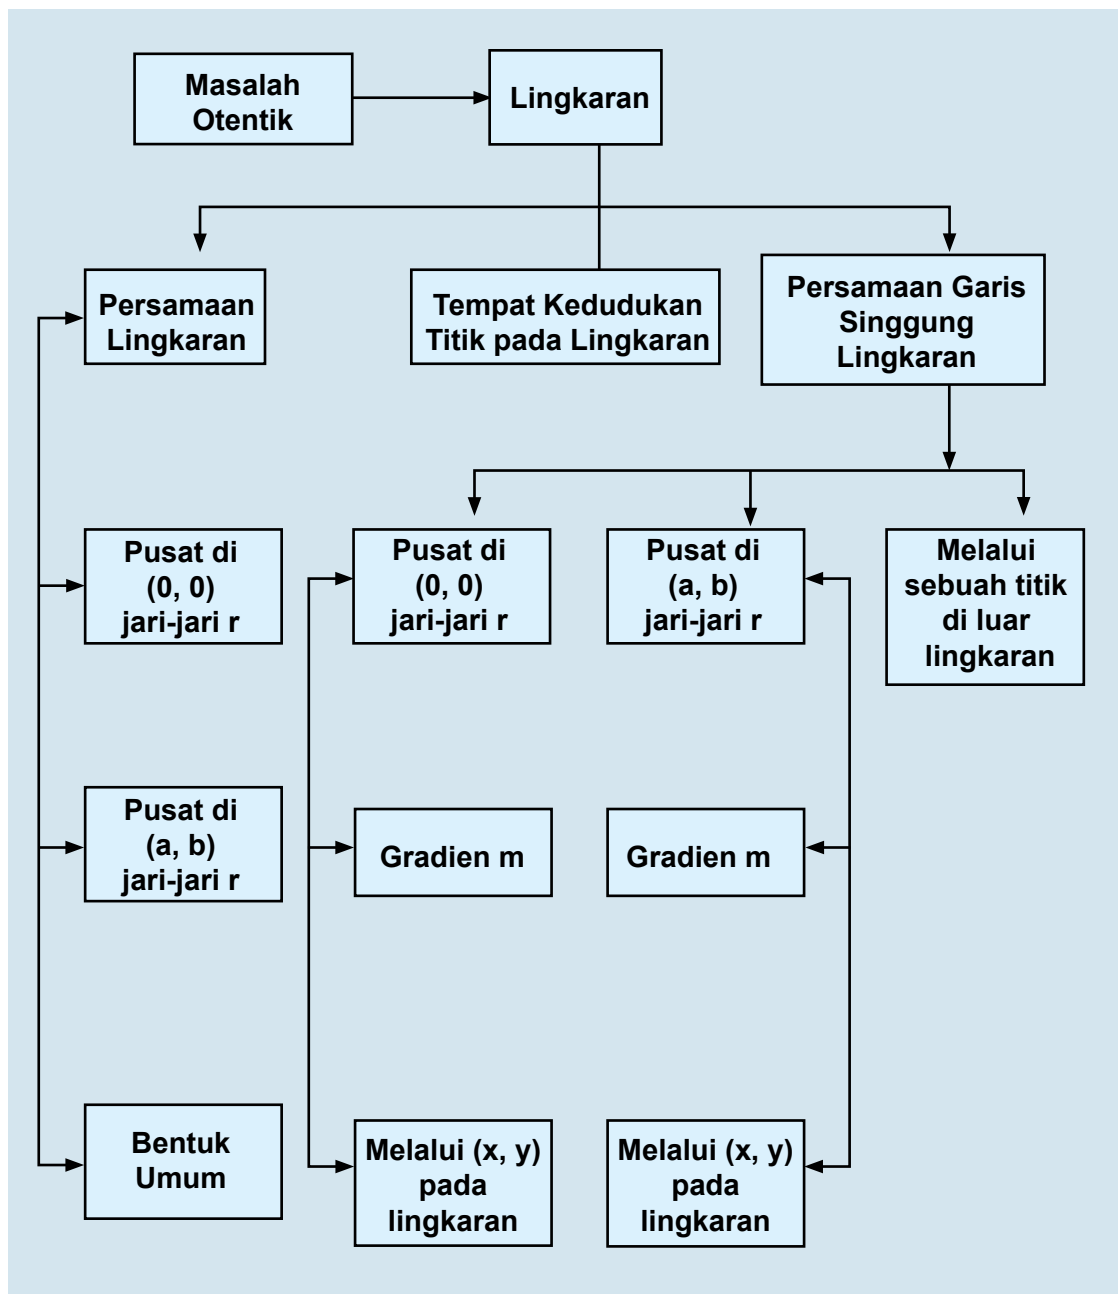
Masalah Otentik

Lingkaran

Persamaan Lingkaran

Tempat Kedudukan Titik pada Lingkaran

Persamaan Garis Singgung Lingkaran

Pusat di (0, 0) jari-jari r

Pusat di (0, 0) jari-jari r

Pusat di (a, b) jari-jari r

Melalui sebuah titik di luar lingkaran

Pusat di (a, b) jari-jari r

Gradien m

Gradien m

Bentuk Umum

Melalui (x, y) pada lingkaran

Melalui (x, y) pada lingkaran